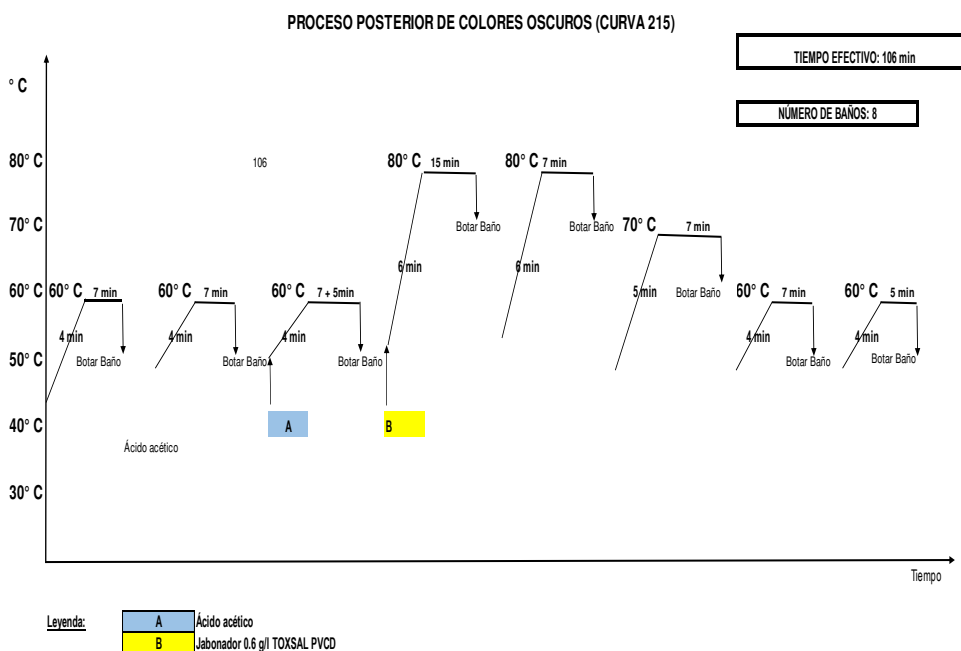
PROCESO POSTERIOR DE COLORES OSCUROS (CURVA 215)

TIEMPO EFECTIVO: 106 min

NÚMERO DE BAÑOS: 8

° C

80° C
70° C
60° C
50° C
40° C
30° C

106

60° C 7 min
4 min
Botar Baño

60° C 7 min
4 min
Botar Baño

60° C 7 + 5min
4 min
Botar Baño

80° C 15 min
6 min
Botar Baño

80° C 7 min
6 min
Botar Baño

70° C 7 min
5 min
Botar Baño

60° C 7 min
4 min
Botar Baño

60° C 5 min
4 min
Botar Baño

A

B

Ácido acético

Tiempo

Leyenda:

| A | Ácido acético |
|---|---|
| B | Jabonador 0.6 g/l TOXSAL PVCD |